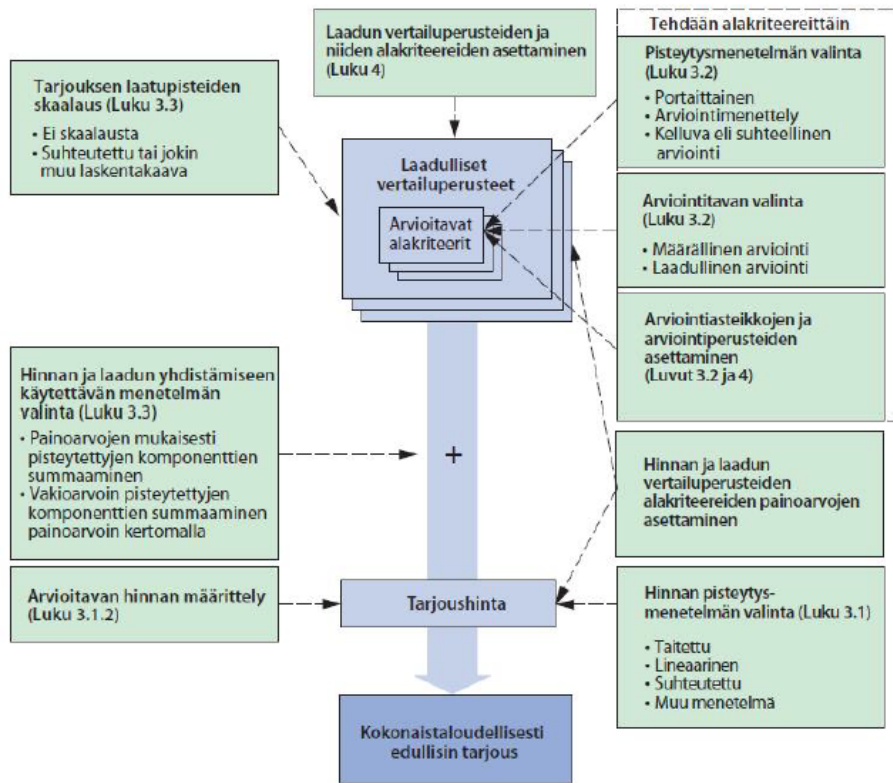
Laadun vertailuperusteiden ja niiden alakriteereiden asettaminen (Luku 4)

Tehdään alakriteereittäin

Tarjouksen laatupisteiden skaalaus (Luku 3.3)
• Ei skaalausta
• Suhteutettu tai jokin muu laskentakaava

Pisteytysmenetelmän valinta (Luku 3.2)
• Portaittainen
• Arviointimenettely
• Kelluva eli suhteellinen arviointi

Laadulliset vertailuperusteet

Arvioitavat alakriteerit

Arviointitavan valinta (Luku 3.2)
• Määrällinen arviointi
• Laadullinen arviointi

Arviointiasteikkojen ja arviointiperusteiden asettaminen (Luvut 3.2 ja 4)

Hinnan ja laadun yhdistämiseen käytettävän menetelmän valinta (Luku 3.3)
• Painoarvojen mukaisesti pisteytettyjen komponenttien summaaminen
• Vakioarvoin pisteytettyjen komponenttien summaaminen painoarvoin kertomalla

+

Hinnan ja laadun vertailuperusteiden alakriteereiden painoarvojen asettaminen

Arvioitavan hinnan määrittely (Luku 3.1.2)

Tarjoushinta

Hinnan pisteytysmenetelmän valinta (Luku 3.1)
• Taitettu
• Lineaarinen
• Suhteutettu
• Muu menetelmä

Kokonaistaloudellisesti edullisin tarjous